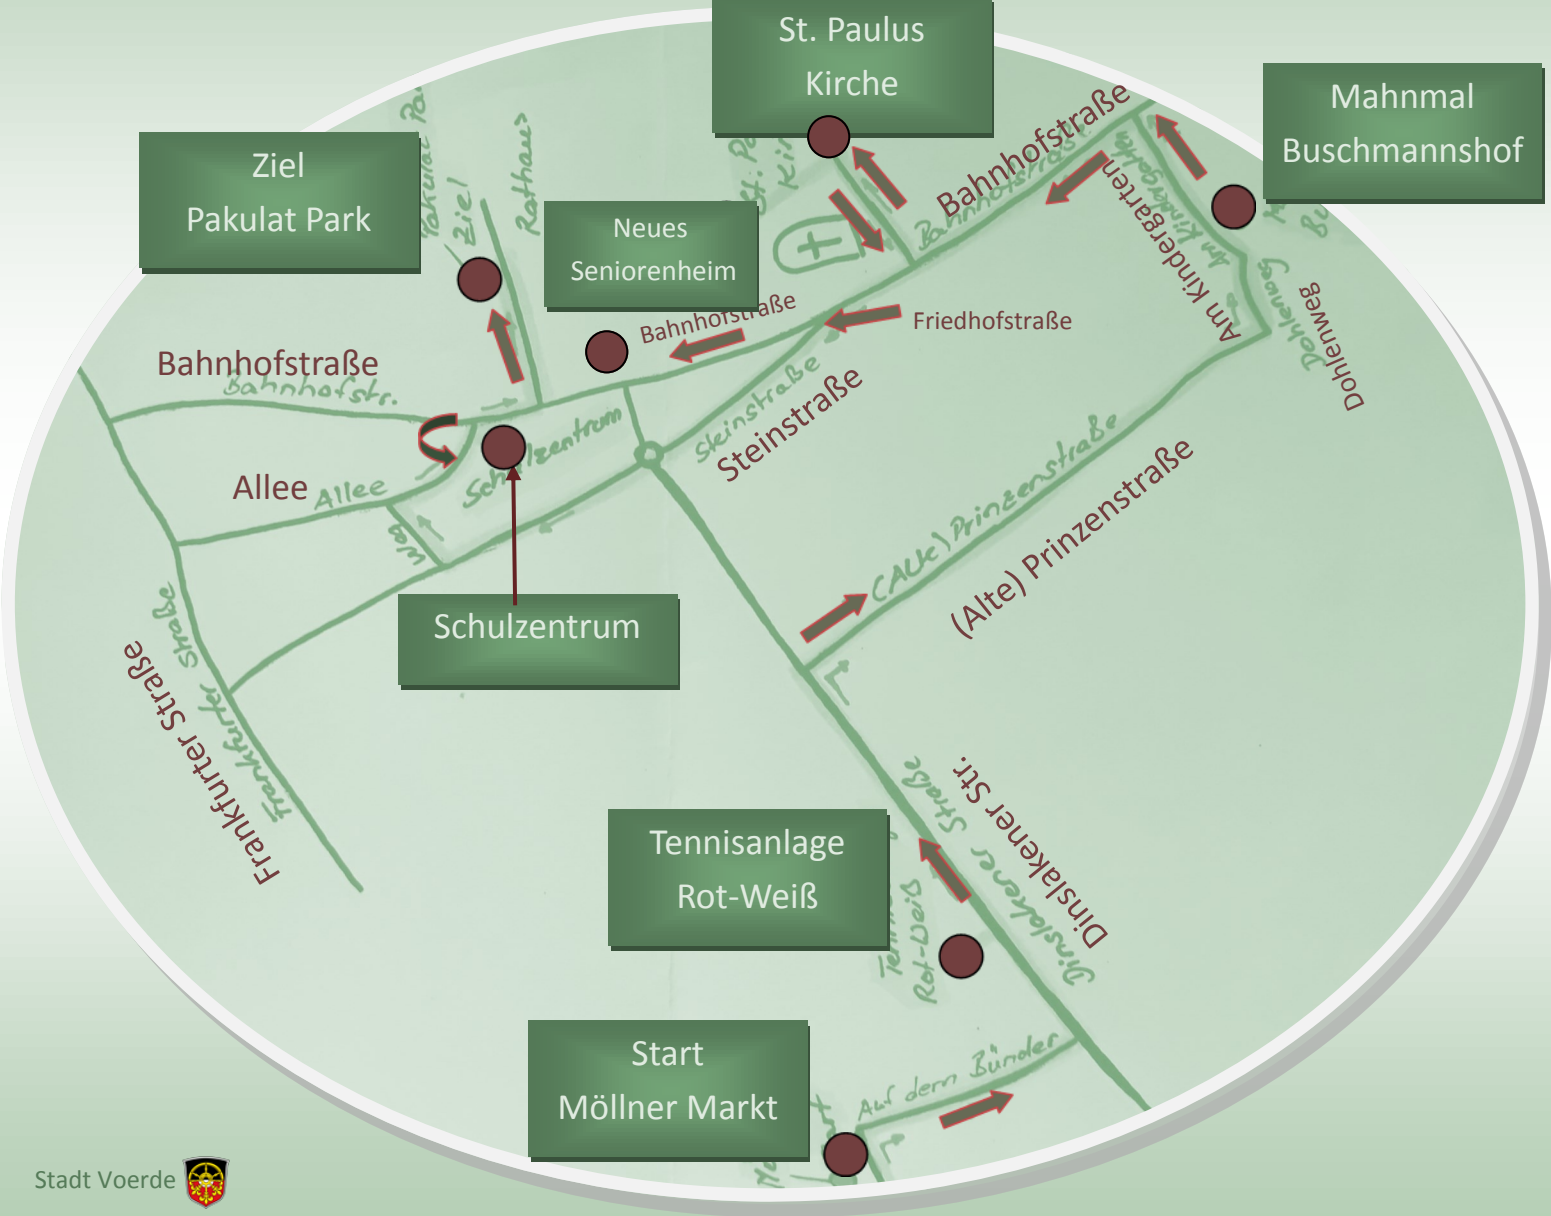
St. Paulus Kirche

Mahnmal Buschmannshof

Ziel Pakulat Park

Neues Seniorenheim

Bahnhofstraße

Bahnhofstraße

Bahnhofstraße

Friedhofstraße

Am Kindergarten

Dohlenweg

Allee

Steinstraße

(Alte) Prinzenstraße

Schulzentrum

Frankfurter Straße

Dinslakener Str.

Tennisanlage Rot-Weiß

Start Möllner Markt

Stadt Voerde

Pakulat Park
Ziel!
Rathaus
St. Pa
Ki
Bahnhofstr.
Bahnhofstr.
Am Kindergarten
Dohlenweg
Bahnhofstr.
Steinstraße
Schulzentrum
Allee
Weg
(Alte) Prinzenstraße
Frankfurter Straße
Dinslakener Straße
Tennis Rot-Weiß
Auf dem Bünder